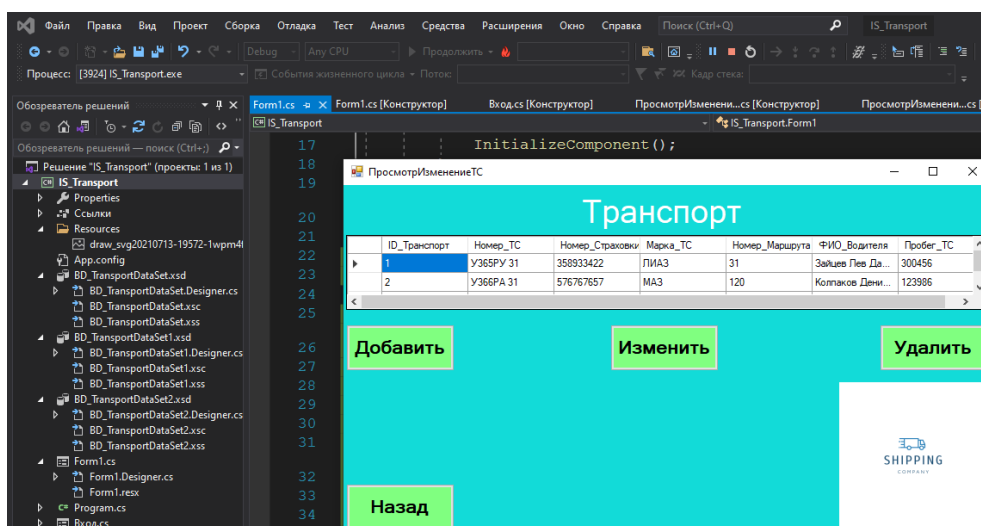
Файл Правка Вид Проект Сборка Отладка Тест Анализ Средства Расширения Окно Справка Поиск (Ctrl+Q) IS_Transport

Debug Any CPU Продолжить

Процесс: [3924] IS_Transport.exe События жизненного цикла Поток: Кадр стека:

Обозреватель решений

Обозреватель решений — поиск (Ctrl+;)

Решение "IS_Transport" (проекты: 1 из 1)
IS_Transport
Properties
Ссылки
Resources
draw_svg20210713-19572-1wpm4t
App.config
BD_TransportDataSet.xsd
BD_TransportDataSet.Designer.cs
BD_TransportDataSet.xsc
BD_TransportDataSet.xss
BD_TransportDataSet1.xsd
BD_TransportDataSet1.Designer.cs
BD_TransportDataSet1.xsc
BD_TransportDataSet1.xss
BD_TransportDataSet2.xsd
BD_TransportDataSet2.Designer.cs
BD_TransportDataSet2.xsc
BD_TransportDataSet2.xss
Form1.cs
Form1.Designer.cs
Form1.resx
Program.cs
Вход.cs

Form1.cs Form1.cs [Конструктор] Вход.cs [Конструктор] ПросмотрИзменени...cs [Конструктор] ПросмотрИзменени...cs [

IS_Transport IS_Transport.Form1

17 InitializeComponent();
18
19
20
21
22
23
24
25
26
27
28
29
30
31
32
33
34

ПросмотрИзменениеТС

Транспорт

| | ID_Транспорт | Номер_ТС | Номер_Страховки | Марка_ТС | Номер_Маршрута | ФИО_Водителя | Пробег_ТС |
|---|---|---|---|---|---|---|---|
| ▸ | 1 | У365РУ 31 | 358933422 | ПИАЗ | 31 | Зайцев Лев Да... | 300456 |
| | 2 | У366РА 31 | 576767657 | МАЗ | 120 | Колпаков Дени... | 123986 |

Добавить
Изменить
Удалить
Назад

SHIPPING
COMPANY